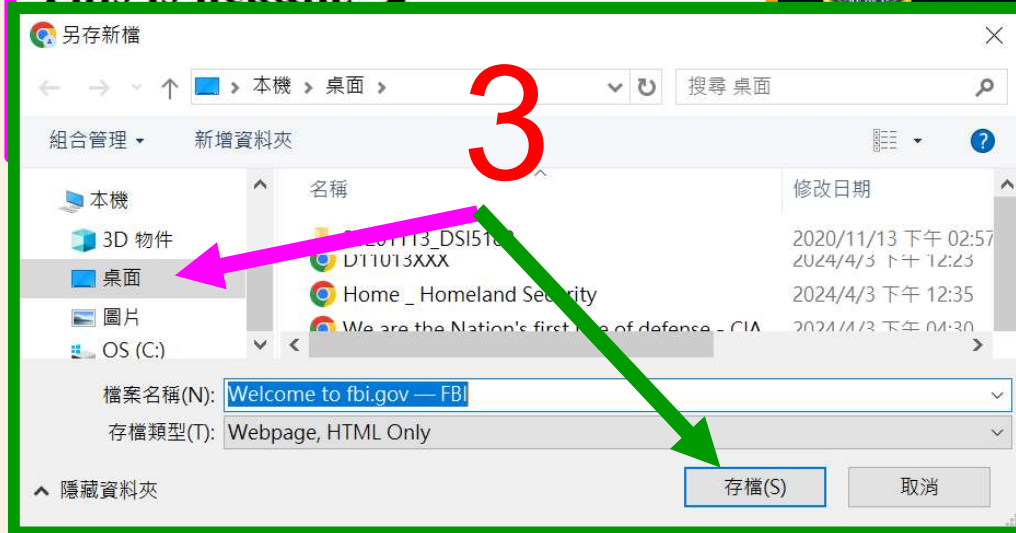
另存新檔

本機 > 桌面 >

搜尋 桌面

組合管理 ▾ 新增資料夾

3

本機
3D 物件
桌面
圖片
OS (C:)

名稱
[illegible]20201113_DSI51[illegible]
D11013XXX
Home _ Homeland Security
We are the Nation's first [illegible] of defense - CIA

修改日期
2020/11/13 下午 02:57
2024/4/3 下午 12:23
2024/4/3 下午 12:35
2024/4/3 下午 04:30

檔案名稱(N): Welcome to fbi.gov — FBI
存檔類型(T): Webpage, HTML Only

隱藏資料夾

存檔(S) 取消